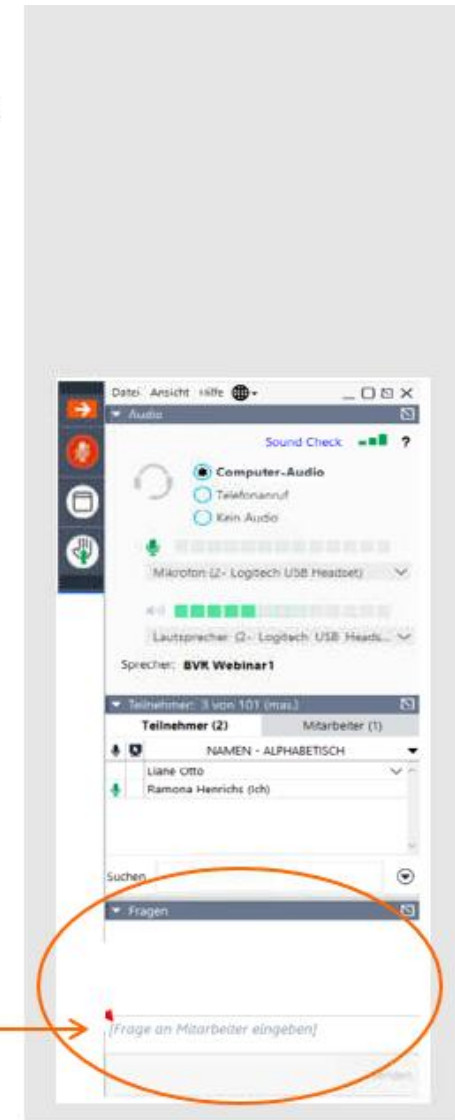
Datei Ansicht Hilfe

Audio

Sound Check ?

Computer-Audio
Telefonanruf
Kein Audio

Mikrofon (2- Logitech USB Headset)

Lautsprecher (2- Logitech USB Heads...

Sprecher: BVR Webinar1

Teilnehmer: 3 von 101 (max.)

Teilnehmer (2) | Mitarbeiter (1)

NAMEN - ALPHABETISCH

Liane Otto
Ramona Henrichs (Ich)

Suchen

Fragen

[Frage an Mitarbeiter eingeben]

Senden